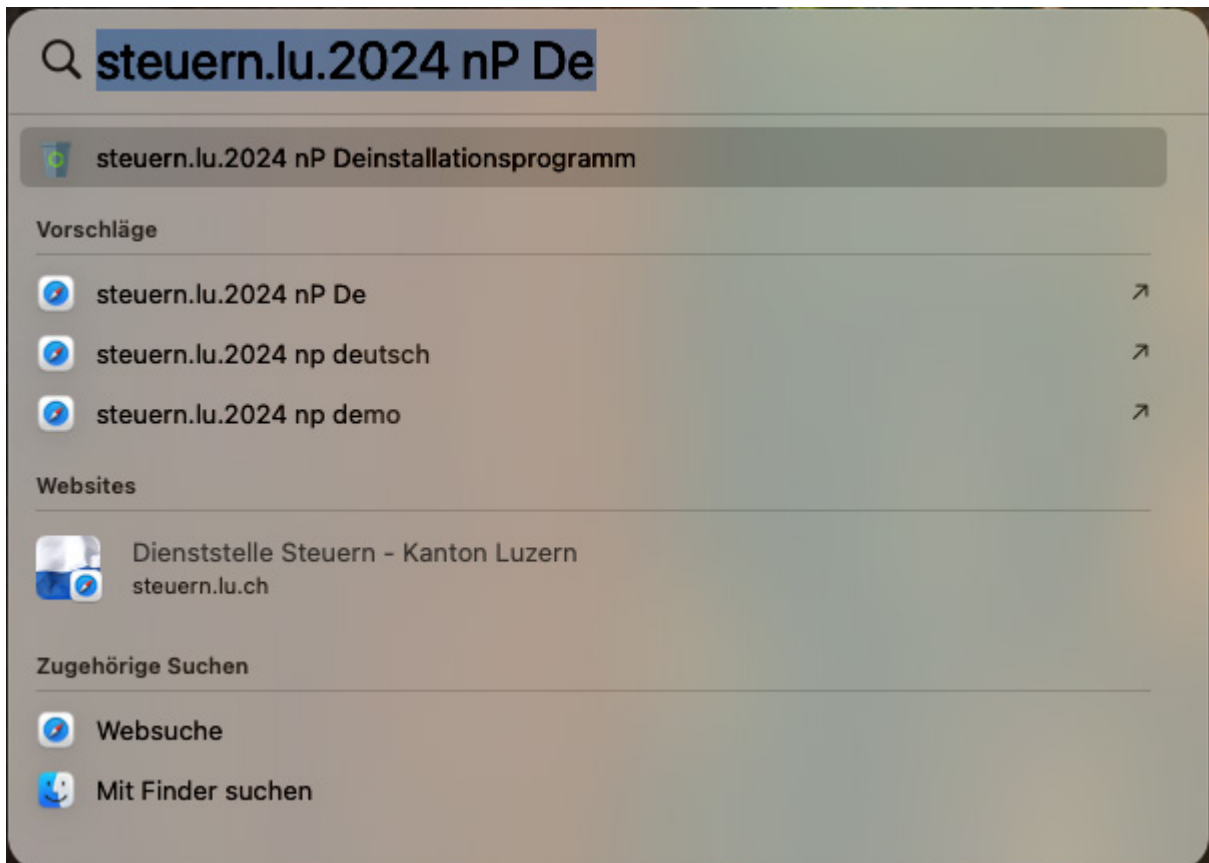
steuern.lu.2024 nP De

steuern.lu.2024 nP Deinstallationsprogramm

Vorschläge

steuern.lu.2024 nP De

steuern.lu.2024 np deutsch

steuern.lu.2024 np demo

Websites

Dienststelle Steuern - Kanton Luzern
steuern.lu.ch

Zugehörige Suchen

Websuche

Mit Finder suchen